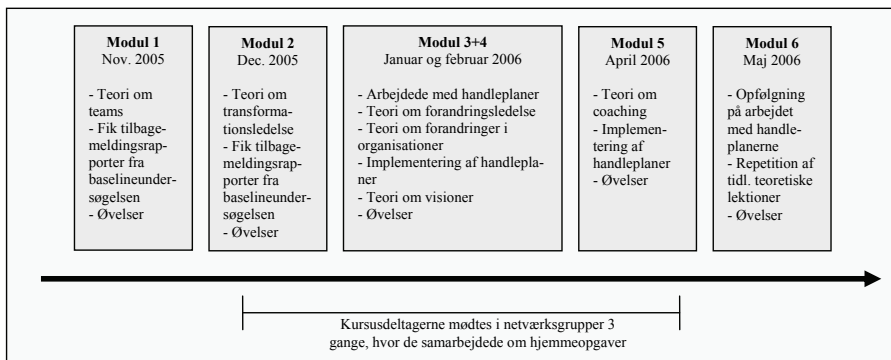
**Modul 1**
Nov. 2005

- Teori om teams
- Fik tilbagemeldingsrapporter fra baselineundersøgelsen
- Øvelser

**Modul 2**
Dec. 2005

- Teori om transformationsledelse
- Fik tilbagemeldingsrapporter fra baselineundersøgelsen
- Øvelser

**Modul 3+4**
Januar og februar 2006

- Arbejdede med handleplaner
- Teori om forandringsledelse
- Teori om forandringer i organisationer
- Implementering af handleplaner
- Teori om visioner
- Øvelser

**Modul 5**
April 2006

- Teori om coaching
- Implementering af handleplaner
- Øvelser

**Modul 6**
Maj 2006

- Opfølgning på arbejdet med handleplanerne
- Repetition af tidl. teoretiske lektioner
- Øvelser

Kursusdeltagerne mødtes i netværksgrupper 3 gange, hvor de samarbejdede om hjemmeopgaver